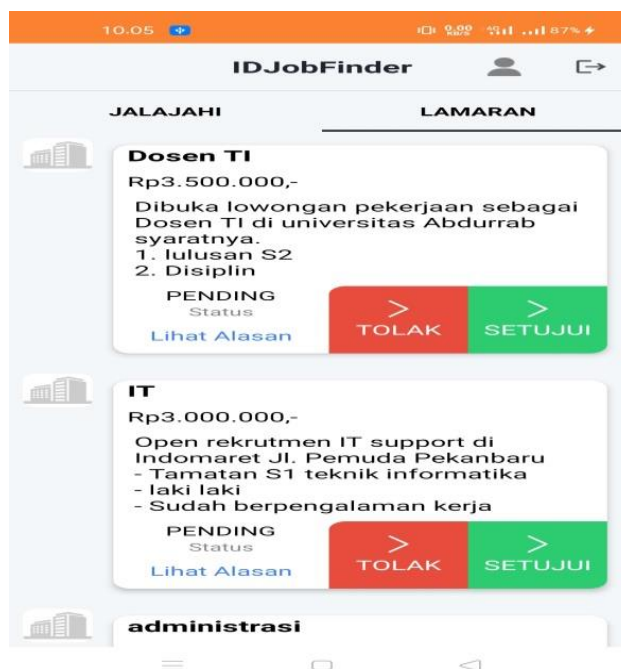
10.05 87%

IDJobFinder

JALAJAHI

LAMARAN

Dosen TI

Rp3.500.000,-

Dibuka lowongan pekerjaan sebagai Dosen TI di universitas Abdurrab syaratnya.
1. lulusan S2
2. Disiplin

PENDING
Status

Lihat Alasan

>
TOLAK

>
SETUJUI

IT

Rp3.000.000,-

Open rekrutmen IT support di Indomaret Jl. Pemuda Pekanbaru
- Tamatan S1 teknik informatika
- laki laki
- Sudah berpengalaman kerja

PENDING
Status

Lihat Alasan

>
TOLAK

>
SETUJUI

administrasi